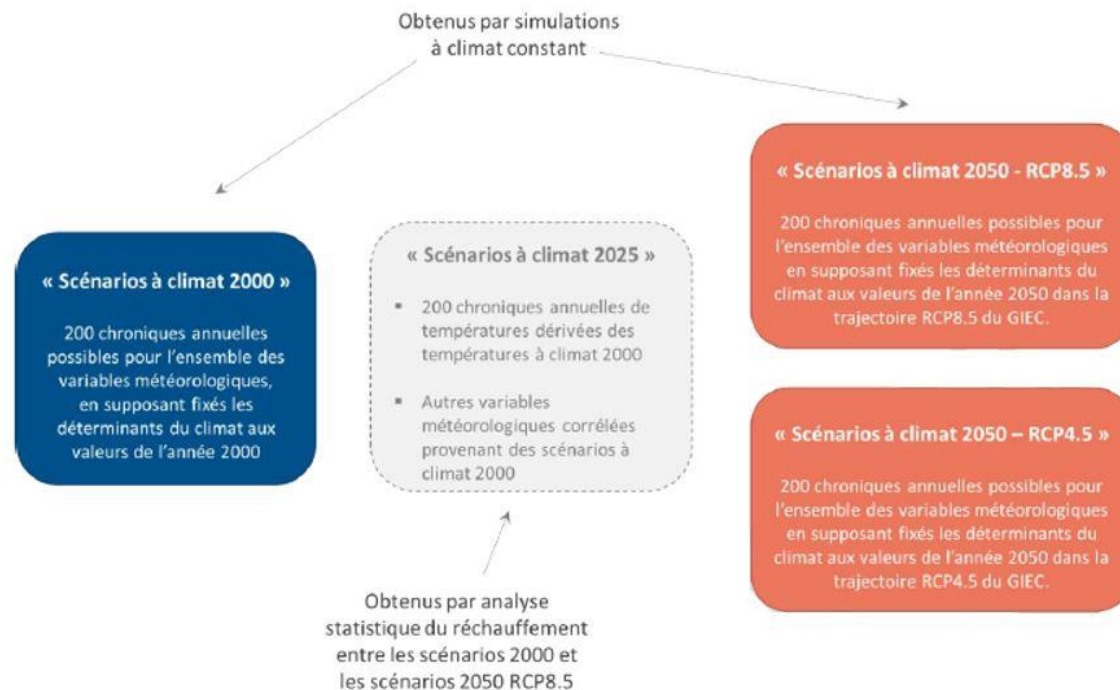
Obtenus par simulations à climat constant

« Scénarios à climat 2050 - RCP8.5 »

200 chroniques annuelles possibles pour l'ensemble des variables météorologiques en supposant fixés les déterminants du climat aux valeurs de l'année 2050 dans la trajectoire RCP8.5 du GIEC.

« Scénarios à climat 2000 »

200 chroniques annuelles possibles pour l'ensemble des variables météorologiques, en supposant fixés les déterminants du climat aux valeurs de l'année 2000

« Scénarios à climat 2025 »

- 200 chroniques annuelles de températures dérivées des températures à climat 2000
- Autres variables météorologiques corrélées provenant des scénarios à climat 2000

« Scénarios à climat 2050 – RCP4.5 »

200 chroniques annuelles possibles pour l'ensemble des variables météorologiques en supposant fixés les déterminants du climat aux valeurs de l'année 2050 dans la trajectoire RCP4.5 du GIEC.

Obtenus par analyse statistique du réchauffement entre les scénarios 2000 et les scénarios 2050 RCP8.5